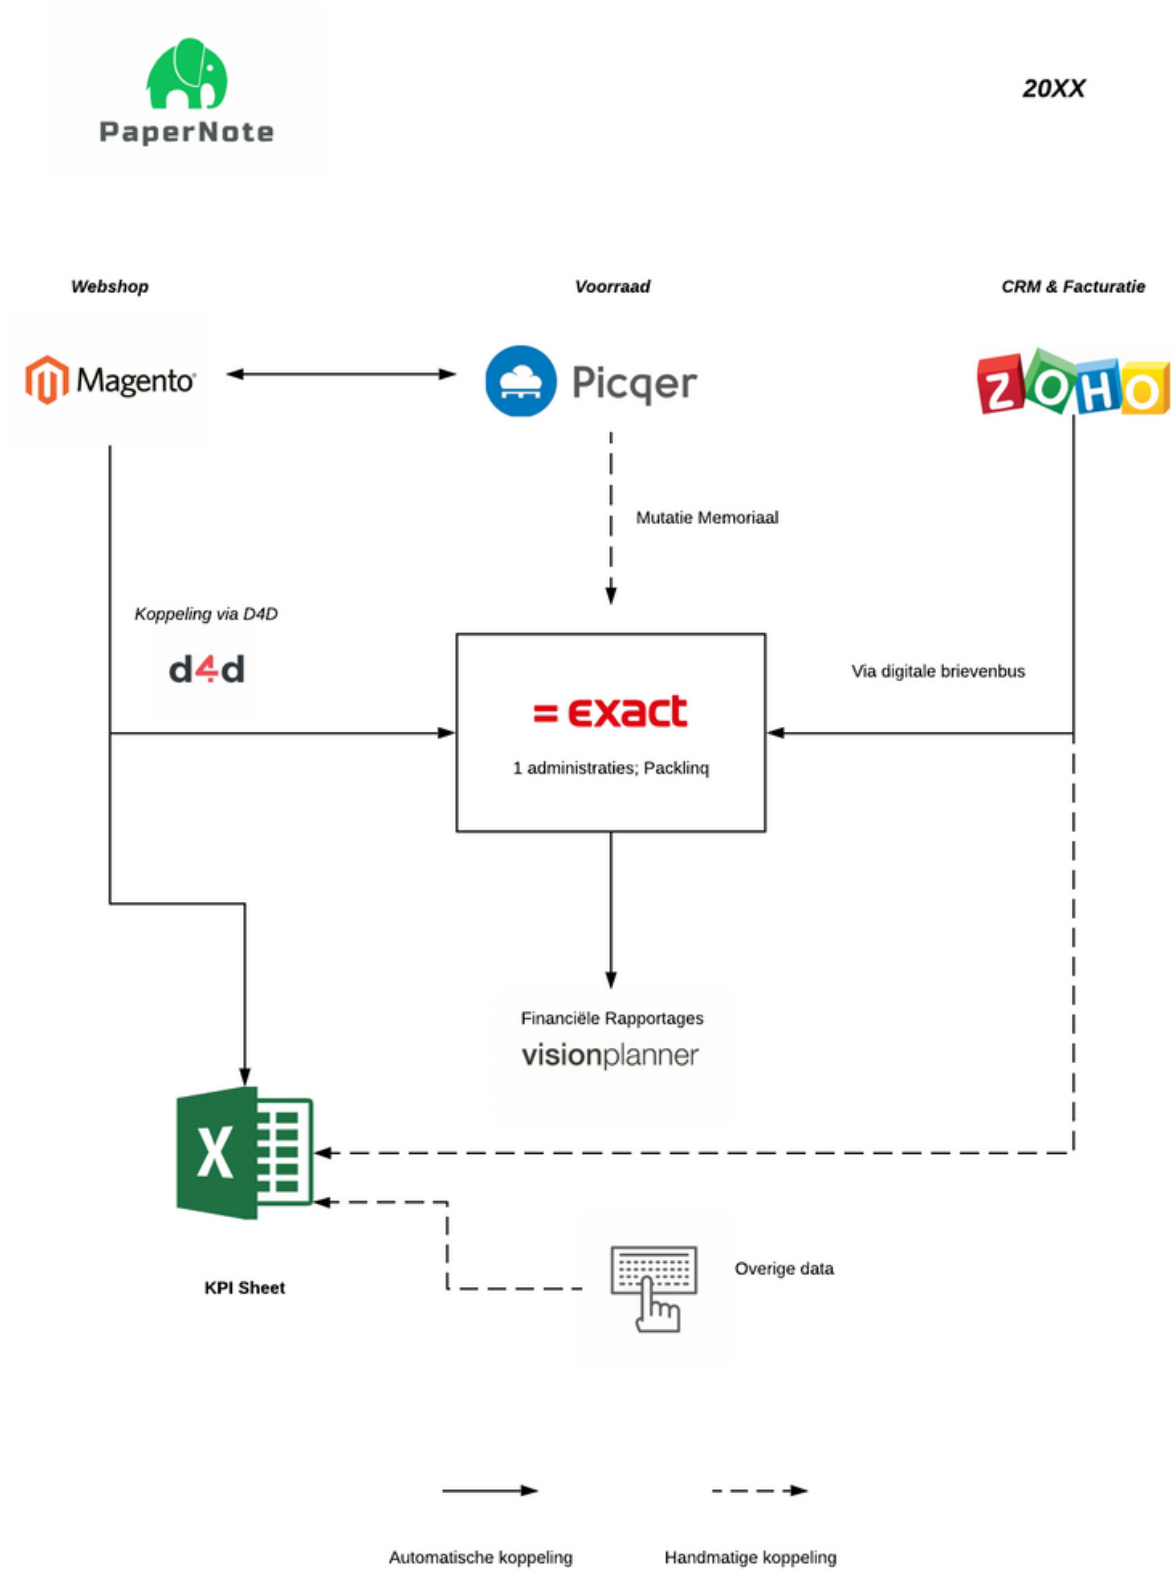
PaperNote

20XX

Webshop

Voorraad

CRM & Facturatie

Magento

Picqer

ZOHO

Mutatie Memoriaal

Koppeling via D4D

d4d

Via digitale brievenbus

= exact

1 administraties; Packlinq

Financiële Rapportages

visionplanner

X

KPI Sheet

Overige data

Automatische koppeling

Handmatige koppeling